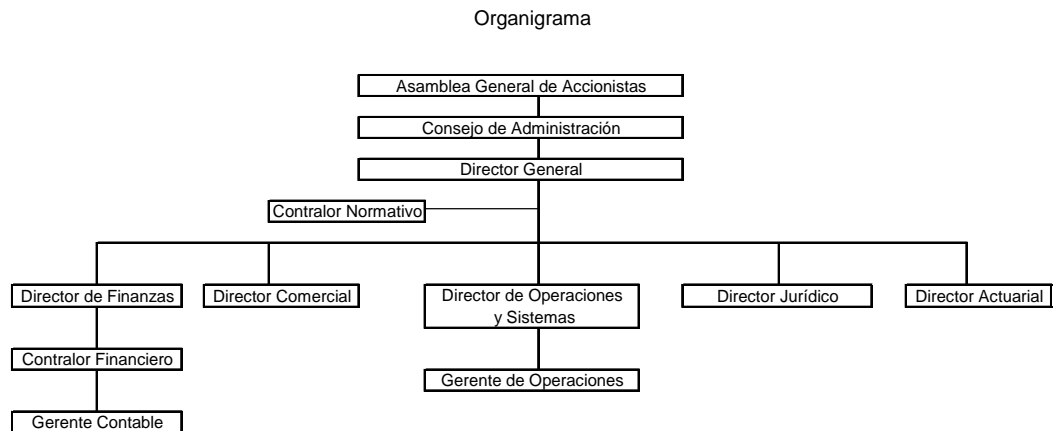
Organigrama

Asamblea General de Accionistas

Consejo de Administración

Director General

Contralor Normativo

Director de Finanzas

Director Comercial

Director de Operaciones y Sistemas

Director Jurídico

Director Actuarial

Contralor Financiero

Gerente de Operaciones

Gerente Contable